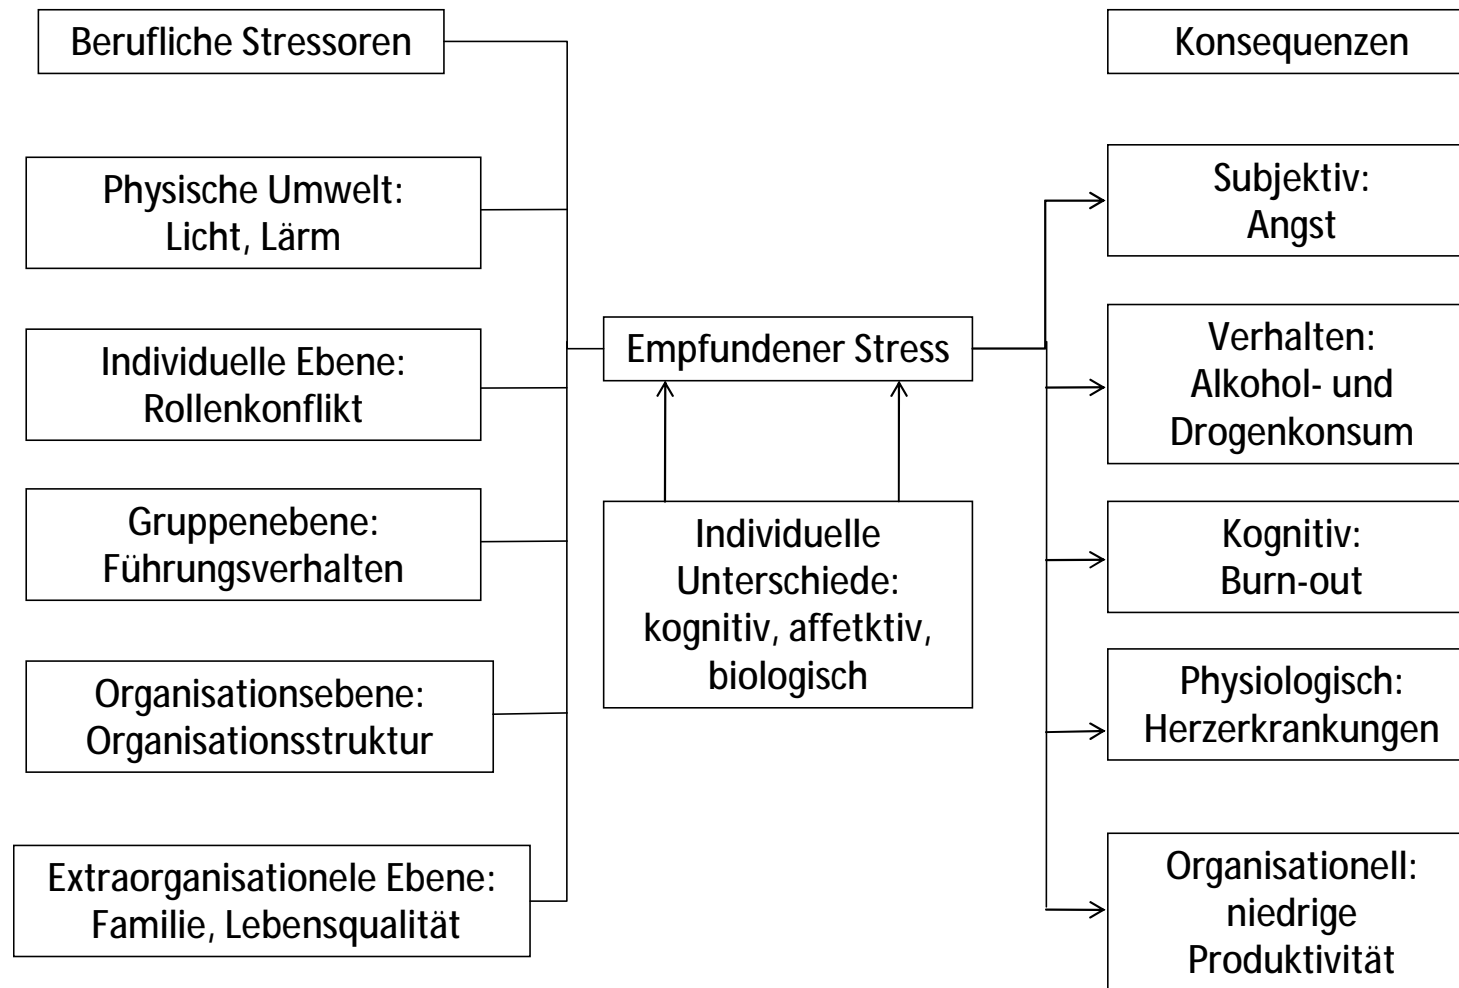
Berufliche Stressoren

Physische Umwelt: Licht, Lärm

Individuelle Ebene: Rollenkonflikt

Gruppenebene: Führungsverhalten

Organisationsebene: Organisationsstruktur

Extraorganisationele Ebene: Familie, Lebensqualität

Empfundener Stress

Individuelle Unterschiede: kognitiv, affetktiv, biologisch

Konsequenzen

Subjektiv: Angst

Verhalten: Alkohol- und Drogenkonsum

Kognitiv: Burn-out

Physiologisch: Herzerkrankungen

Organisationell: niedrige Produktivität